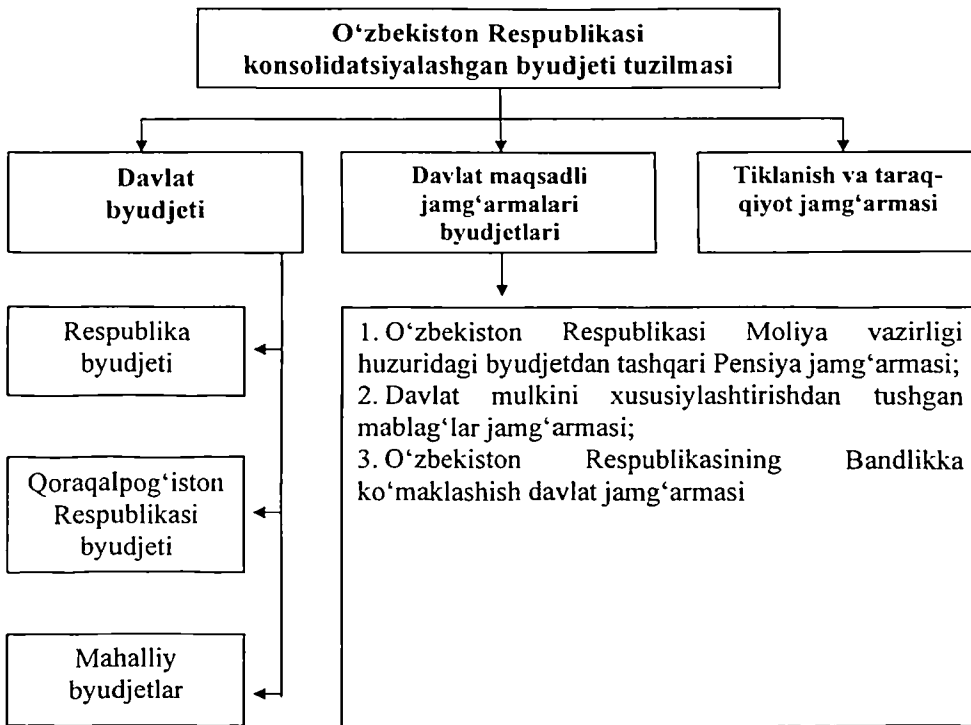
O‘zbekiston Respublikasi konsolidatsiyalashgan byudjeti tuzilmasi

Davlat byudjeti

Davlat maqsadli jamg‘armalari byudjetlari

Tiklanish va taraqqiyot jamg‘armasi

Respublika byudjeti

Qoraqalpog‘iston Respublikasi byudjeti

Mahalliy byudjetlar

1. O‘zbekiston Respublikasi Moliya vazirligi huzuridagi byudjetdan tashqari Pensiya jamg‘armasi;
2. Davlat mulkini xususiylashtirishdan tushgan mablag‘lar jamg‘armasi;
3. O‘zbekiston Respublikasining Bandlikka ko‘maklashish davlat jamg‘armasi